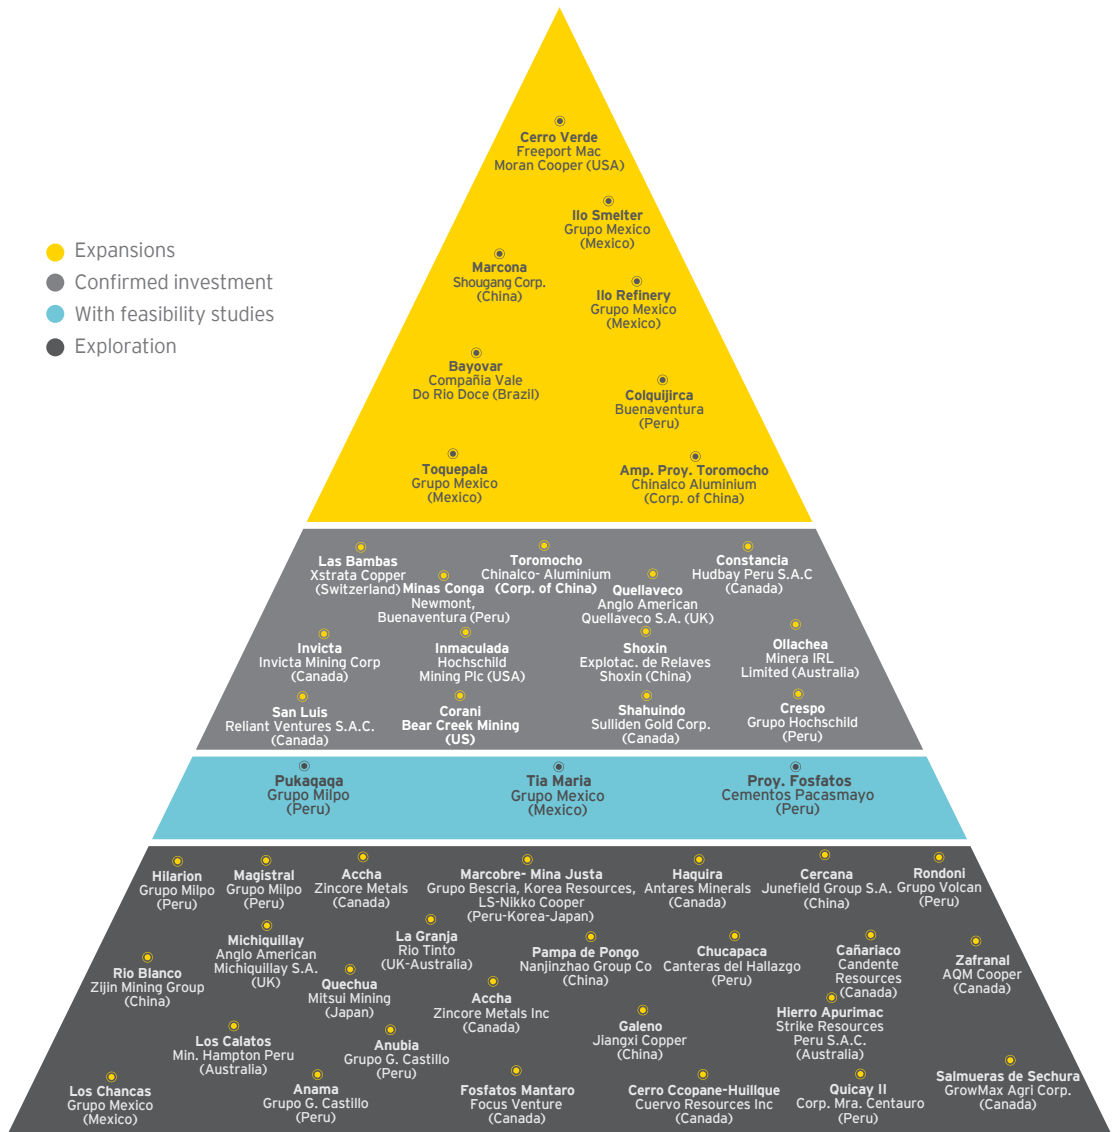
Expansions
Confirmed investment
With feasibility studies
Exploration

Cerro Verde
Freeport Mac Moran Cooper (USA)

Ilo Smelter
Grupo Mexico (Mexico)

Marcona
Shougang Corp. (China)

Ilo Refinery
Grupo Mexico (Mexico)

Bayovar
Compañia Vale Do Rio Doce (Brazil)

Colquijirca
Buenaventura (Peru)

Toquepala
Grupo Mexico (Mexico)

Amp. Proy. Toromocho
Chinalco Aluminium (Corp. of China)

Las Bambas
Xstrata Copper (Switzerland)

Toromocho
Chinalco- Aluminium (Corp. of China)

Constancia
Hudbay Peru S.A.C (Canada)

Minas Conga
Newmont, Buenaventura (Peru)

Quellaveco
Anglo American Quellaveco S.A. (UK)

Invicta
Invicta Mining Corp (Canada)

Inmaculada
Hochschild Mining Plc (USA)

Shoxin
Explotac. de Relaves Shoxin (China)

Ollachea
Minera IRL Limited (Australia)

San Luis
Reliant Ventures S.A.C. (Canada)

Corani
Bear Creek Mining (US)

Shahuindo
Sulliden Gold Corp. (Canada)

Crespo
Grupo Hochschild (Peru)

Pukaqaqa
Grupo Milpo (Peru)

Tia Maria
Grupo Mexico (Mexico)

Proy. Fosfatos
Cementos Pacasmayo (Peru)

Hilarion
Grupo Milpo (Peru)

Magistral
Grupo Milpo (Peru)

Accha
Zincore Metals (Canada)

Marcobre- Mina Justa
Grupo Bescria, Korea Resources, LS-Nikko Cooper (Peru-Korea-Japan)

Haquira
Antares Minerals (Canada)

Cercana
Junefield Group S.A. (China)

Rondoni
Grupo Volcan (Peru)

Michiquillay
Anglo American Michiquillay S.A. (UK)

La Granja
Rio Tinto (UK-Australia)

Pampa de Pongo
Nanjinzhao Group Co (China)

Chucapaca
Canteras del Hallazgo (Peru)

Cañariaco
Candente Resources (Canada)

Zafranal
AQM Cooper (Canada)

Rio Blanco
Zijin Mining Group (China)

Quechua
Mitsui Mining (Japan)

Accha
Zincore Metals Inc (Canada)

Hierro Apurimac
Strike Resources Peru S.A.C. (Australia)

Los Calatos
Min. Hampton Peru (Australia)

Anubia
Grupo G. Castillo (Peru)

Galeno
Jiangxi Copper (China)

Salmueras de Sechura
GrowMax Agri Corp. (Canada)

Los Chancas
Grupo Mexico (Mexico)

Anama
Grupo G. Castillo (Peru)

Fosfatos Mantaro
Focus Venture (Canada)

Cerro Ccopane-Huillque
Cuervo Resources Inc (Canada)

Quicay II
Corp. Mra. Centauro (Peru)